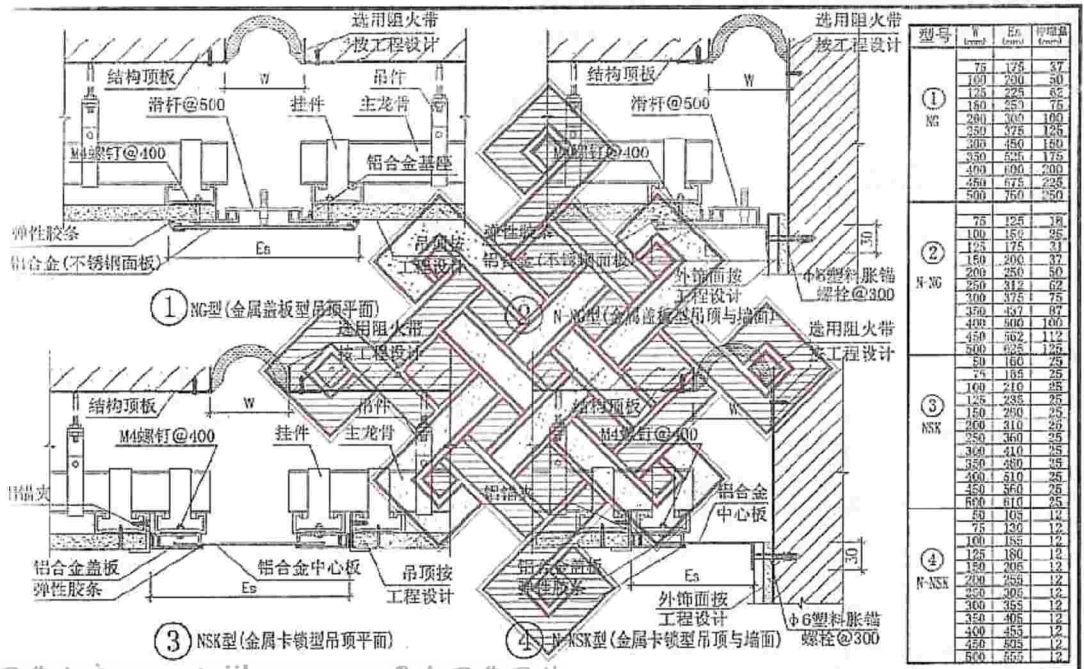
选用阻火带
按工程设计
结构顶板
W
吊件
滑杆@500
挂件
主龙骨
M4螺钉@400
铝合金基座
弹性胶条
Es
铝合金(不锈钢面板)
吊顶按工程设计
① NG型(金属盖板型吊顶平面)

选用阻火带
按工程设计
结构顶板
W
滑杆@500
M4螺钉@400
弹性胶条
铝合金(不锈钢面板)
外饰面按工程设计
30
φ6塑料胀锚螺栓@300
② N-NG型(金属盖板型吊顶与墙面)

选用阻火带
按工程设计
结构顶板
W
吊件
M4螺钉@400
挂件
主龙骨
铝合金盖板
弹性胶条
铝合金中心板
吊顶按工程设计
Es
③ NSK型(金属卡锁型吊顶平面)

选用阻火带
按工程设计
结构顶板
W
M4螺钉@400
铝合金中心板
铝合金盖板
弹性胶条
Es
外饰面按工程设计
30
φ6塑料胀锚螺栓@300
④ N-NSK型(金属卡锁型吊顶与墙面)

| 型号 | W (mm) | Es (mm) | 伸缩量 (mm) |
|---|---|---|---|
| ① NG | 75 | 175 | 37 |
| | 100 | 200 | 50 |
| | 125 | 225 | 62 |
| | 150 | 250 | 75 |
| | 200 | 300 | 100 |
| | 250 | 375 | 125 |
| | 300 | 450 | 150 |
| | 350 | 525 | 175 |
| | 400 | 600 | 200 |
| | 450 | 675 | 225 |
| | 500 | 750 | 250 |
| ② N-NG | 75 | 125 | 18 |
| | 100 | 150 | 25 |
| | 125 | 175 | 31 |
| | 150 | 200 | 37 |
| | 200 | 250 | 50 |
| | 250 | 312 | 62 |
| | 300 | 375 | 75 |
| | 350 | 437 | 87 |
| | 400 | 500 | 100 |
| | 450 | 562 | 112 |
| | 500 | 625 | 125 |
| ③ NSK | 50 | 160 | 25 |
| | 75 | 185 | 25 |
| | 100 | 210 | 25 |
| | 125 | 235 | 25 |
| | 150 | 260 | 25 |
| | 200 | 310 | 25 |
| | 250 | 360 | 25 |
| | 300 | 410 | 25 |
| | 350 | 460 | 25 |
| | 400 | 510 | 25 |
| | 450 | 560 | 25 |
| | 500 | 610 | 25 |
| ④ N-NSK | 50 | 105 | 12 |
| | 75 | 130 | 12 |
| | 100 | 155 | 12 |
| | 125 | 180 | 12 |
| | 150 | 205 | 12 |
| | 200 | 255 | 12 |
| | 250 | 305 | 12 |
| | 300 | 355 | 12 |
| | 350 | 405 | 12 |
| | 400 | 455 | 12 |
| | 450 | 505 | 12 |
| | 500 | 555 | 12 |